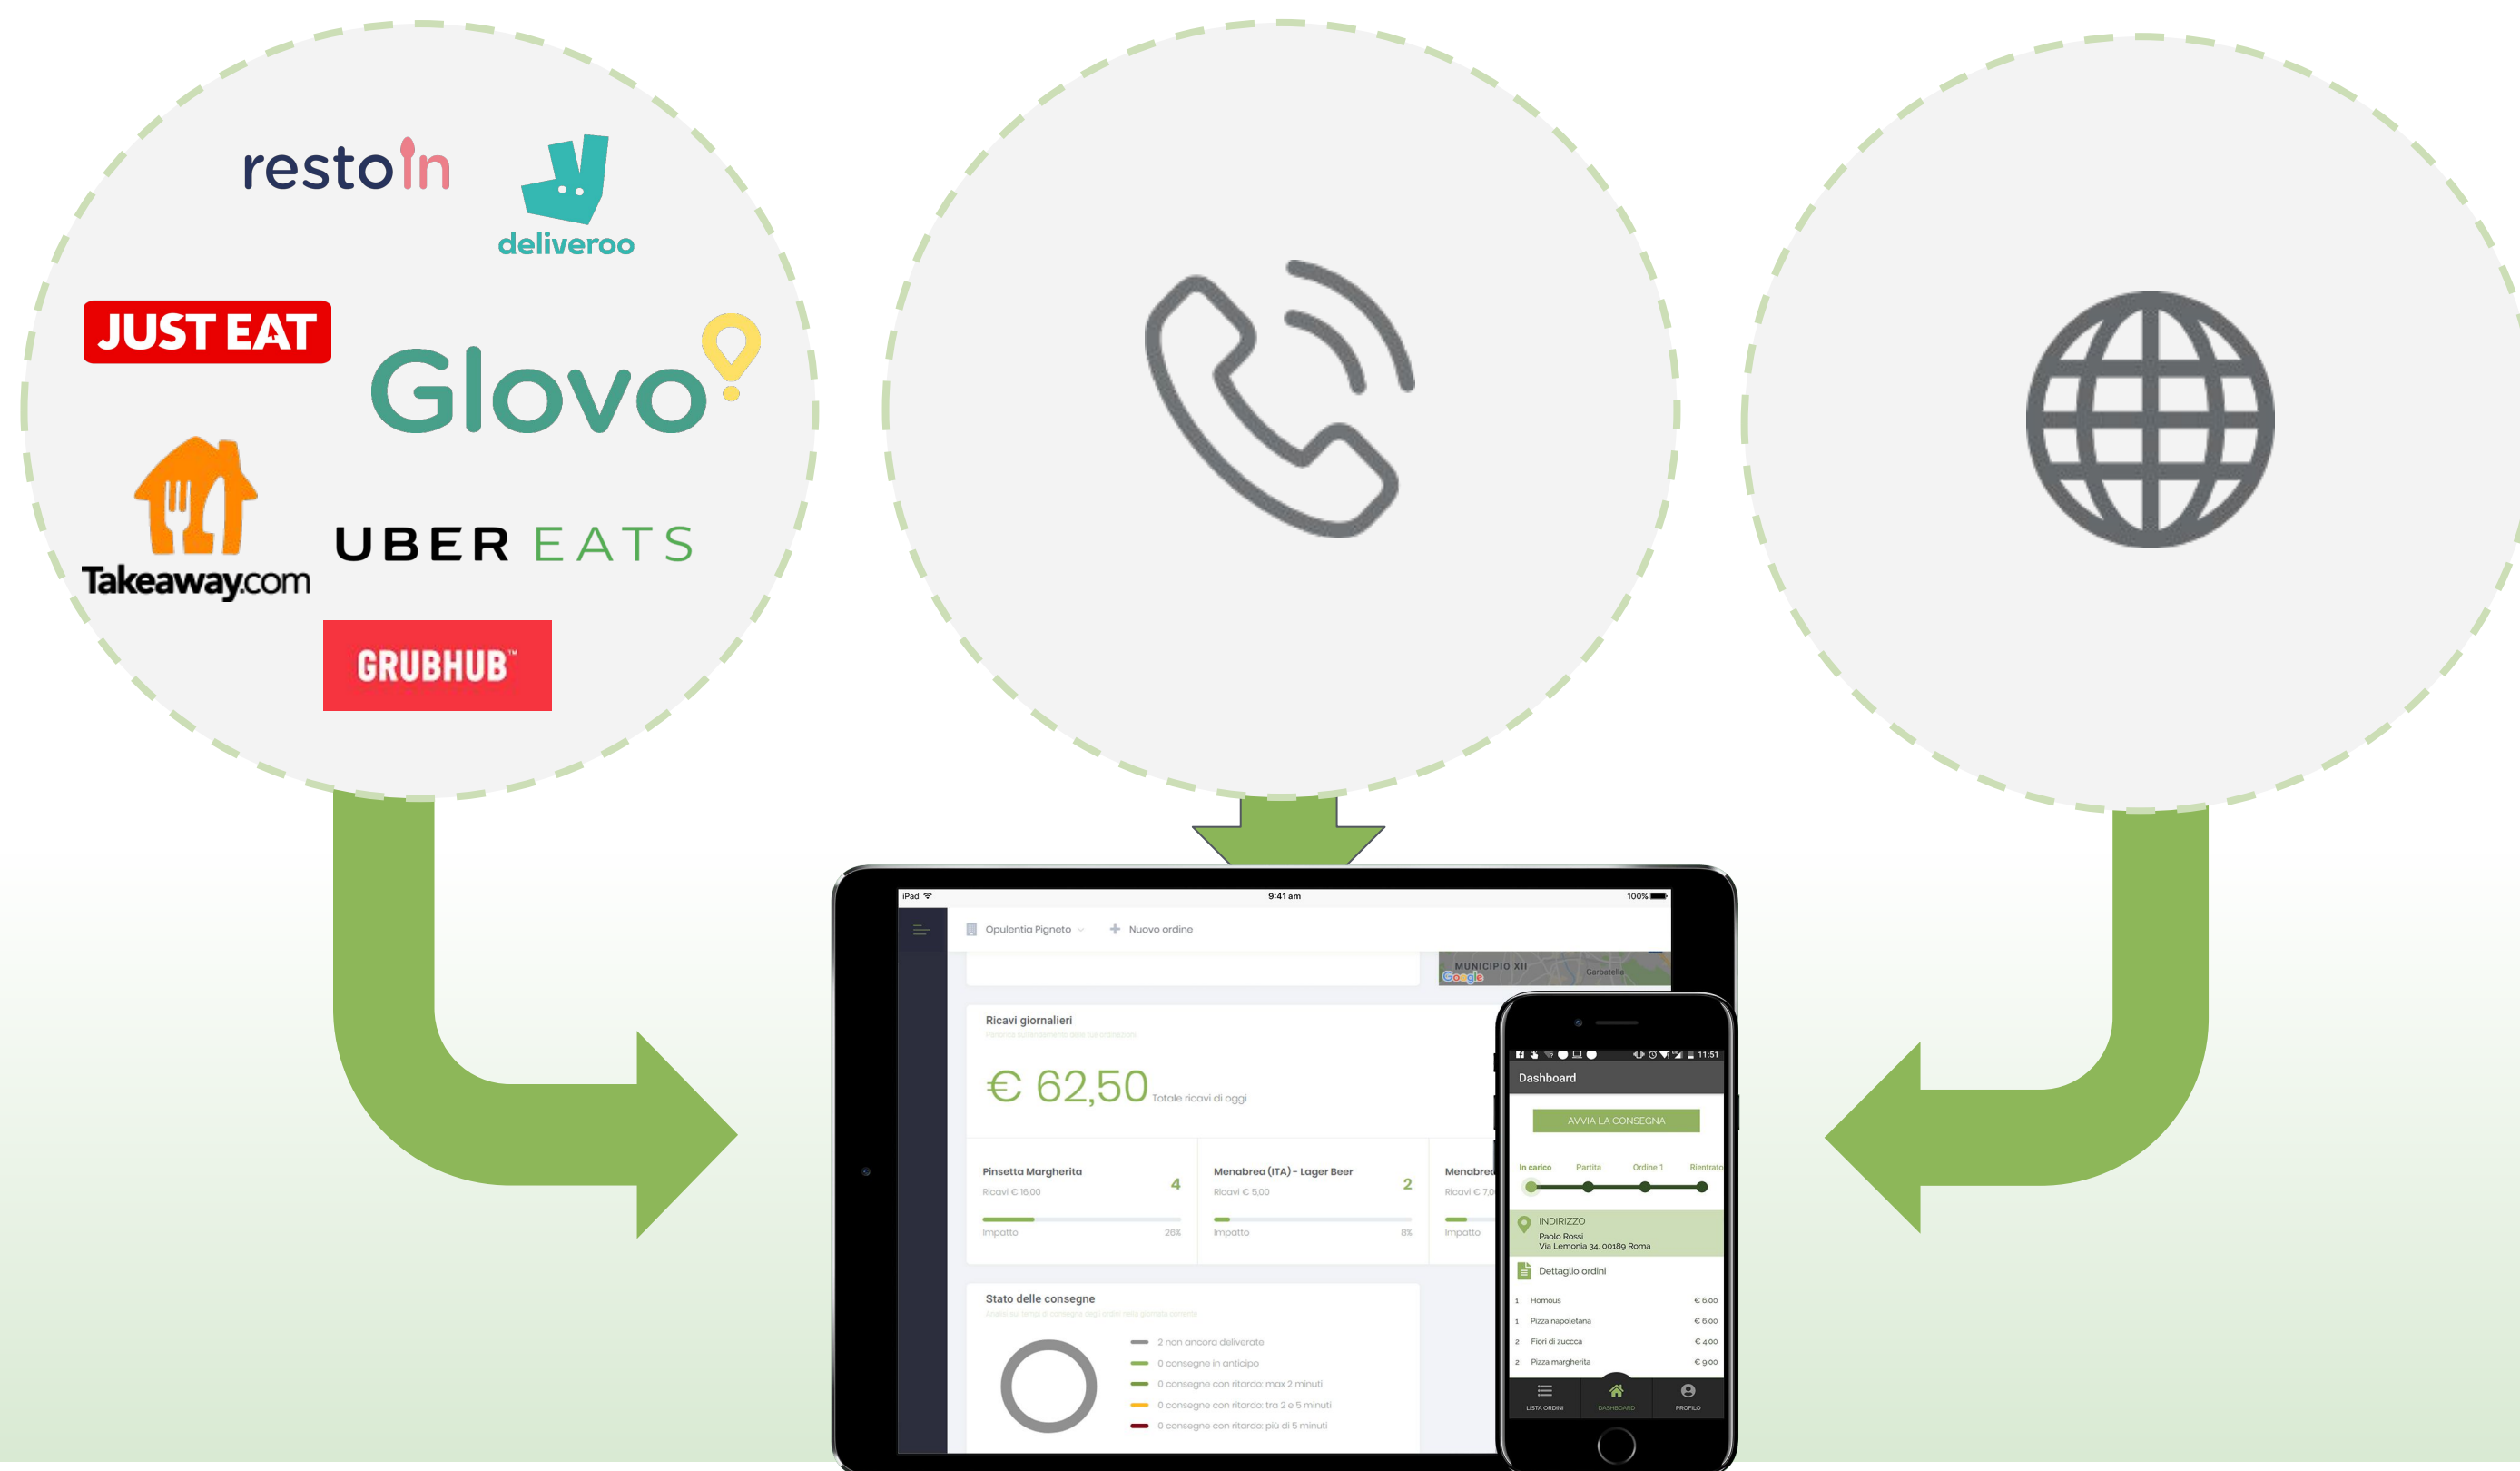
restoin

deliveroo

JUST EAT

Glovo

Takeaway.com

UBER EATS

GRUBHUB

iPad 9:41 am 100%

Opulentia Pignoto Nuovo ordino

MUNICIPIO XII Garbatella

Ricavi giornalieri

€ 62,50 Totale ricavi di oggi

Pinsetta Margherita 4
Ricavi € 16,00
Impatto 26%

Menabrea (ITA) - Lager Beer 2
Ricavi € 5,00
Impatto 8%

Menabrea
Ricavi € 7,0
Impatto

Stato delle consegne

2 non ancora deliverate
0 consegne in anticipo
0 consegne con ritardo: max 2 minuti
0 consegne con ritardo: tra 2 e 5 minuti
0 consegne con ritardo: più di 5 minuti

11:51

Dashboard

AVVIA LA CONSEGNA

In carico Partita Ordine 1 Rientrato

INDIRIZZO
Paolo Rossi
Via Lemonia 34, 00189 Roma

Dettaglio ordini

1 Homous € 6.00
1 Pizza napoletana € 6.00
2 Fiori di zucca € 4.00
2 Pizza margherita € 9.00

LISTA ORDINI DASHBOARD PROFILO